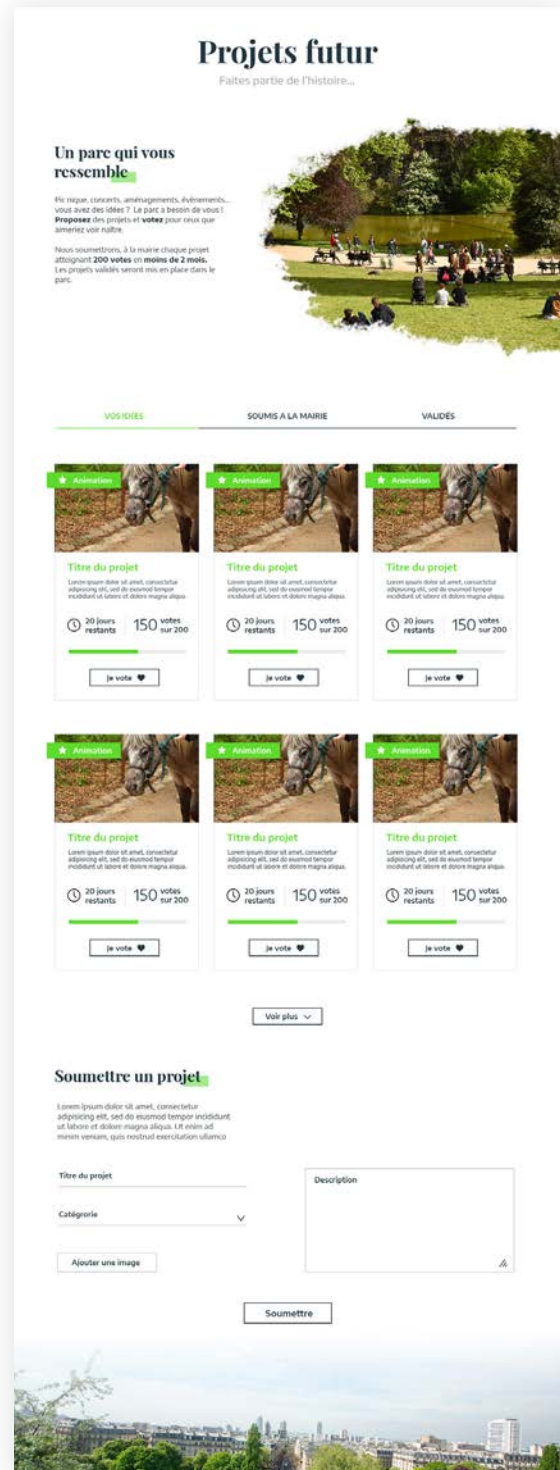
Projets futur

Faites partie de l'histoire...

Un parc qui vous ressemble

Pic nique, concerts, aménagements, évènements... vous avez des idées ? Le parc a besoin de vous ! **Proposez** des projets et **votez** pour ceux que aimeriez voir naître.

Nous soumettrons, à la mairie chaque projet atteignant **200 votes** en **moins de 2 mois.** Les projets validés seront mis en place dans le parc.

VOS IDÉES | SOUMIS A LA MAIRIE | VALIDÉS

Animation
Titre du projet
Lorem ipsum dolor sit amet, consectetur adipiscing elit, sed do eiusmod tempor incididunt ut labore et dolore magna aliqua.
20 jours restants | 150 votes sur 200
Je vote

Animation
Titre du projet
Lorem ipsum dolor sit amet, consectetur adipiscing elit, sed do eiusmod tempor incididunt ut labore et dolore magna aliqua.
20 jours restants | 150 votes sur 200
Je vote

Animation
Titre du projet
Lorem ipsum dolor sit amet, consectetur adipiscing elit, sed do eiusmod tempor incididunt ut labore et dolore magna aliqua.
20 jours restants | 150 votes sur 200
Je vote

Animation
Titre du projet
Lorem ipsum dolor sit amet, consectetur adipiscing elit, sed do eiusmod tempor incididunt ut labore et dolore magna aliqua.
20 jours restants | 150 votes sur 200
Je vote

Animation
Titre du projet
Lorem ipsum dolor sit amet, consectetur adipiscing elit, sed do eiusmod tempor incididunt ut labore et dolore magna aliqua.
20 jours restants | 150 votes sur 200
Je vote

Animation
Titre du projet
Lorem ipsum dolor sit amet, consectetur adipiscing elit, sed do eiusmod tempor incididunt ut labore et dolore magna aliqua.
20 jours restants | 150 votes sur 200
Je vote

Voir plus

Soumettre un projet

Lorem ipsum dolor sit amet, consectetur adipiscing elit, sed do eiusmod tempor incididunt ut labore et dolore magna aliqua. Ut enim ad minim veniam, quis nostrud exercitation ullamco

Titre du projet

Catégrorie

Ajouter une image

Description

Soumettre